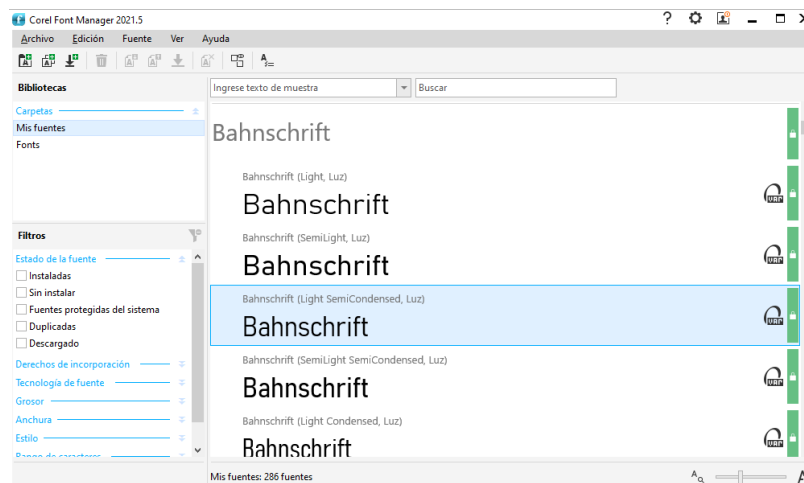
Corel Font Manager 2021.5
? ⚙ _ □ X
Archivo Edición Fuente Ver Ayuda
Bibliotecas
Carpetas
Mis fuentes
Fonts
Filtros
Estado de la fuente
Instaladas
Sin instalar
Fuentes protegidas del sistema
Duplicadas
Descargado
Derechos de incorporación
Tecnología de fuente
Grosor
Anchura
Estilo
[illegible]
Ingrese texto de muestra
Buscar
Bahnschrift
Bahnschrift (Light, Luz)
Bahnschrift
Bahnschrift (SemiLight, Luz)
Bahnschrift
Bahnschrift (Light SemiCondensed, Luz)
Bahnschrift
Bahnschrift (SemiLight SemiCondensed, Luz)
Bahnschrift
Bahnschrift (Light Condensed, Luz)
Bahnschrift
Mis fuentes: 286 fuentes